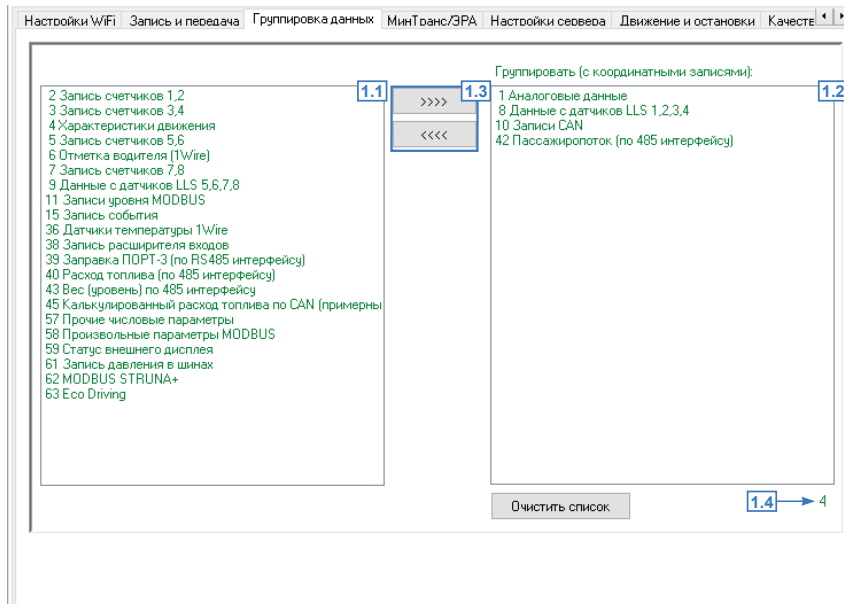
Настройки WiFi | Запись и передача | Группировка данных | МинТранс/ЭРА | Настройки сервера | Движение и остановки | Качесте

1.1

2 Запись счетчиков 1,2
3 Запись счетчиков 3,4
4 Характеристики движения
5 Запись счетчиков 5,6
6 Отметка водителя (1Wire)
7 Запись счетчиков 7,8
9 Данные с датчиков LLS 5,6,7,8
11 Записи уровня MODBUS
15 Запись события
36 Датчики температуры 1Wire
38 Запись расширителя входов
39 Заправка ПОРТ-3 (по RS485 интерфейсу)
40 Расход топлива (по 485 интерфейсу)
43 Вес (уровень) по 485 интерфейсу
45 Калькулированный расход топлива по CAN (примерны
57 Прочие числовые параметры
58 Произвольные параметры MODBUS
59 Статус внешнего дисплея
61 Запись давления в шинах
62 MODBUS STRUNA+
63 Eco Driving

>>>>

<<<<

1.3

Группировать (с координатными записями):

1.2

1 Аналоговые данные
8 Данные с датчиков LLS 1,2,3,4
10 Записи CAN
42 Пассажиропоток (по 485 интерфейсу)

Очистить список

1.4

4